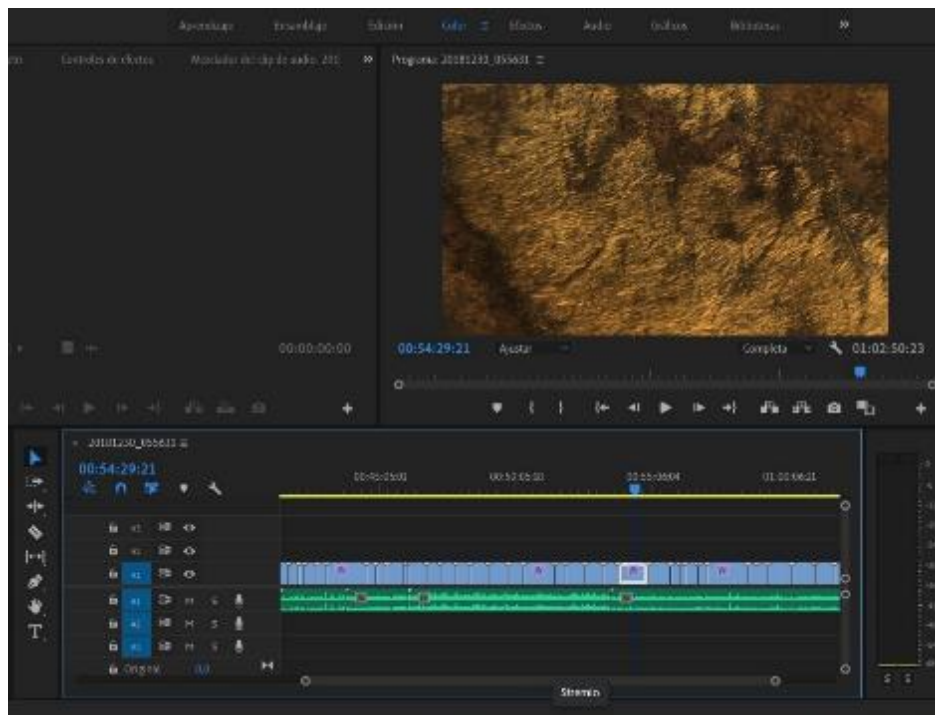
Aprendizaje Ensamblaje Edición Color Efectos Audio Gráficos Bibliotecas »

Controles de efectos Mezclador de clip de audio: 201 »

Programa: 20181230_055631

00:00:00:00

00:54:29:21 Ajustar Completa 01:02:50:23

20181230_055631

00:54:29:21

00:45:05:01 00:50:05:00 00:55:05:04 01:00:06:21

V3 V2 V1 A1 A2 A3

M S

Original 0,0

Stremio

S S